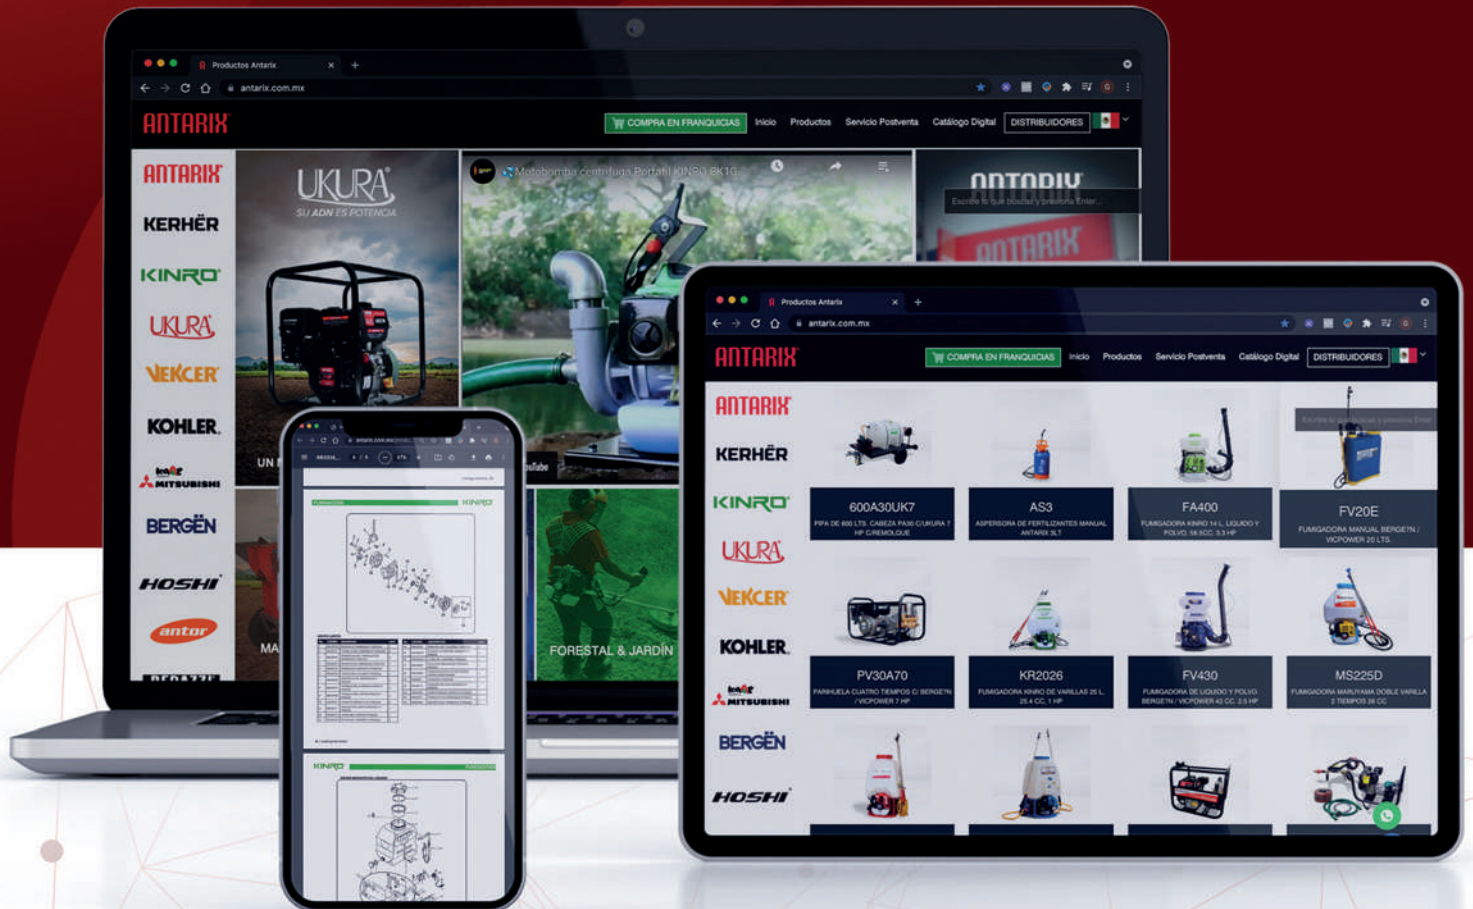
Productos Antarix
antarix.com.mx

ANTARIX
COMPRA EN FRANQUICIAS Inicio Productos Servicio Postventa Catálogo Digital DISTRIBUIDORES

ANTARIX
KERHËR
KINRO
UKURA
VEKCER
KOHLER
MITSUBISHI
BERGËN
HOSHI
antor

UKURA
SU ADN ES POTENCIA
UN
MA

Motobomba centrifuga Portátil KINRO 8K10
YouTube
FORESTAL & JARDÍN

ANTARIX
Escribe lo que buscas y presiona Enter

KINRO
KINRO

Productos Antarix
antarix.com.mx

ANTARIX
COMPRA EN FRANQUICIAS Inicio Productos Servicio Postventa Catálogo Digital DISTRIBUIDORES

ANTARIX
KERHËR
KINRO
UKURA
VEKCER
KOHLER
MITSUBISHI
BERGËN
HOSHI

600A30UK7
PIPA DE 600 LTS. CABEZA PA30 C/UKURA 7 HP C/REMOLQUE

AS3
ASPERSORA DE FERTILIZANTES MANUAL ANTARIX 3LT

FA400
FUMIGADORA KINRO 14 L. LIQUIDO Y POLVO. 58.5CC. 3.3 HP

FV20E
FUMIGADORA MANUAL BERGEN / VICPOWER 20 LTS.

Escribe lo que buscas y presiona Enter

PV30A70
PANIHUELA CUATRO TIEMPOS C/ BERGEN / VICPOWER 7 HP

KR2026
FUMIGADORA KINRO DE VARILLAS 25 L. 25.4 CC. 1 HP

FV430
FUMIGADORA DE LIQUIDO Y POLVO BERGEN / VICPOWER 42 CC. 2.5 HP

MS225D
FUMIGADORA MARUYAMA DOBLE VARILLA 2 TIEMPOS 26 CC